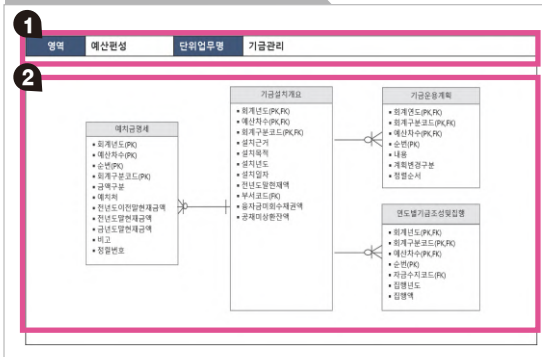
1

| 영역 | 예산편성 | 단위업무명 | 기금관리 |
|---|---|---|---|

2

예치금명세
• 회계년도(PK)
• 예산차수(PK)
• 순번(PK)
• 회계구분코드(PK)
• 금액구분
• 예치처
• 전년도이전말현재금액
• 전년도말현재금액
• 금년도말현재금액
• 비고
• 정렬번호

기금설치개요
• 회계년도(PK,FK)
• 예산차수(PK,FK)
• 회계구분코드(PK,FK)
• 설치근거
• 설치목적
• 설치년도
• 설치일자
• 전년도말현재액
• 부서코드(FK)
• 융자금회수재금액
• 공채미상환잔액

기금운용계획
• 회계연도(PK,FK)
• 회계구분코드(PK,FK)
• 예산차수(PK,FK)
• 순번(PK)
• 내용
• 계획변경구분
• 정렬순서

연도별기금조성및집행
• 회계년도(PK,FK)
• 회계구분코드(PK,FK)
• 예산차수(PK,FK)
• 순번(PK)
• 자금수지코드(FK)
• 집행년도
• 집행액